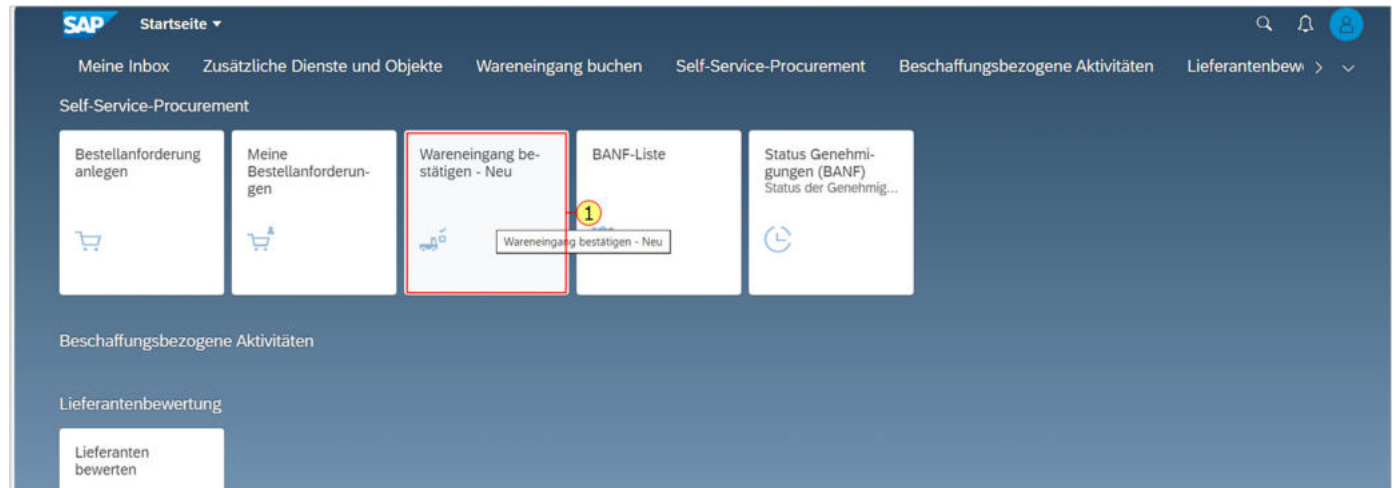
SAP Startseite ▾

Meine Inbox Zusätzliche Dienste und Objekte Wareneingang buchen Self-Service-Procurement Beschaffungsbezogene Aktivitäten Lieferantenbew >

Self-Service-Procurement

Bestellanforderung anlegen

Meine Bestellanforderungen

Wareneingang bestätigen - Neu

1

Wareneingang bestätigen - Neu

BANF-Liste

Status Genehmigungen (BANF)
Status der Genehmig...

Beschaffungsbezogene Aktivitäten

Lieferantenbewertung

Lieferanten bewerten